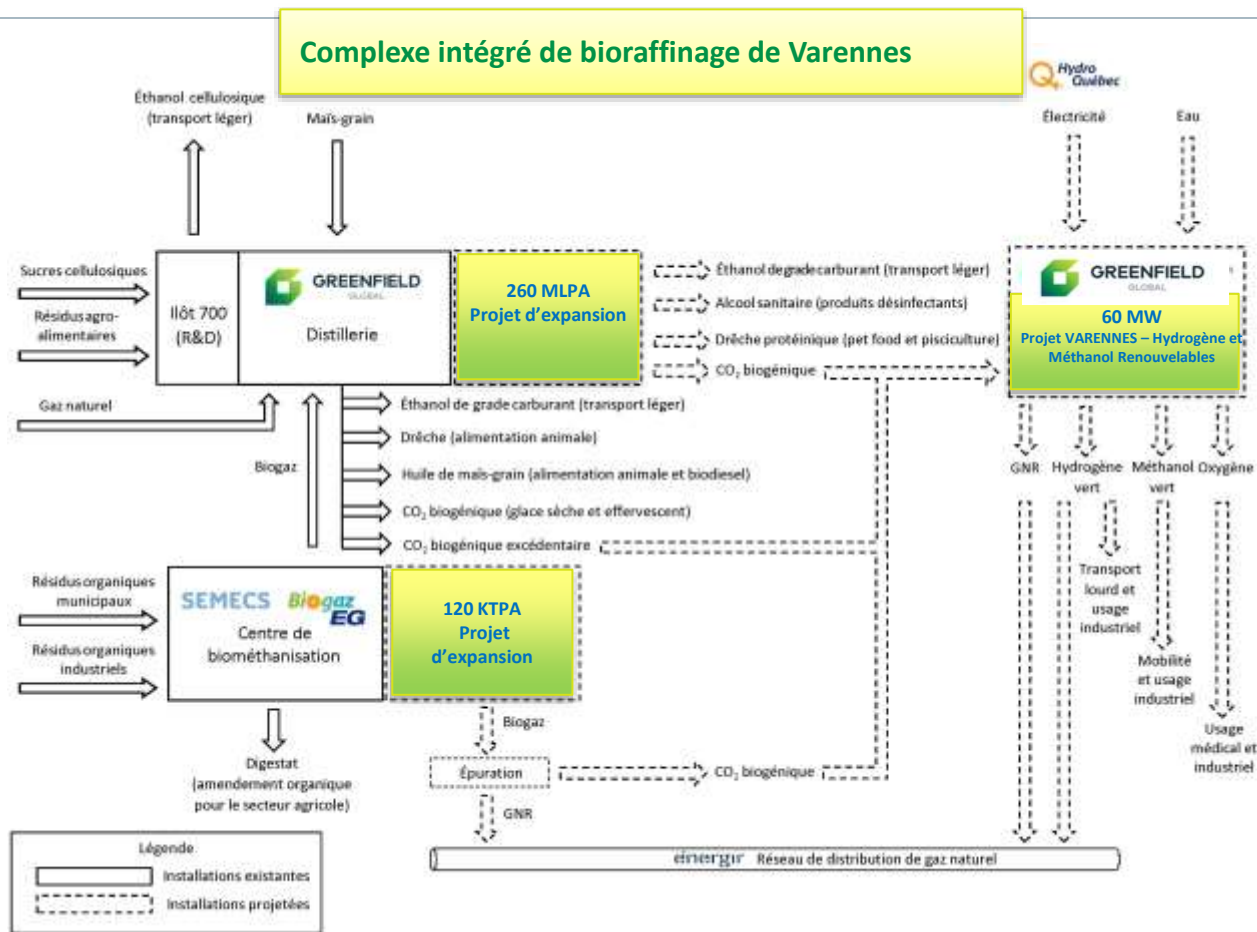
Complexe intégré de bioraffinage de Varennes

Hydro Québec

Éthanol cellulosique (transport léger)

Maïs-grain

Électricité

Eau

Sucres cellulosiques

Résidus agro-alimentaires

Îlôt 700 (R&D)

GREENFIELD GLOBAL

Distillerie

260 MLPA
Projet d'expansion

Éthanol degradecarburant (transport léger)

Alcool sanitaire (produits désinfectants)

Drêche protéinique (pet food and pisciculture)

$CO_2$ biogénique

GREENFIELD GLOBAL

60 MW
Projet VARENNES – Hydrogène et Méthanol Renouvelables

Gaz naturel

Éthanol de grade carburant (transport léger)

Drêche (alimentation animale)

Biogaz

Huile de maïs-grain (alimentation animale et biodiesel)

$CO_2$ biogénique (glace sèche et effervescent)

$CO_2$ biogénique excédentaire

GNR

Hydrogène vert

Méthanol vert

Oxygène

Transport lourd et usage industriel

Mobilité et usage industriel

Usage médical et industriel

Résidus organiques municipaux

Résidus organiques industriels

SEMECS Biogaz EG

Centre de biométhanisation

120 KTPA
Projet d'expansion

Biogaz

Digestat (amendement organique pour le secteur agricole)

Épuration

$CO_2$ biogénique

GNR

Légende

Installations existantes

Installations projetées

énergir Réseau de distribution de gaz naturel